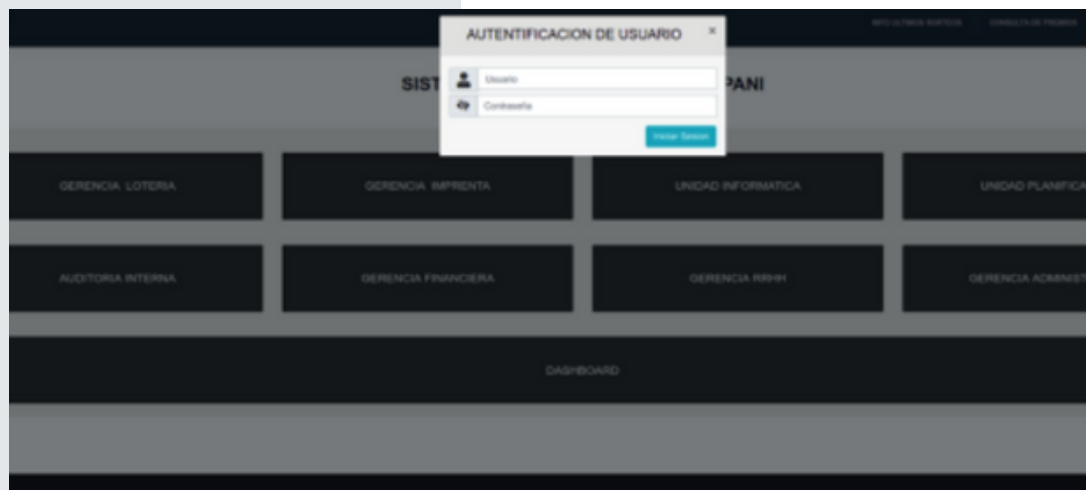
AUTENTIFICACION DE USUARIO ×

Usuario

Contraseña

Iniciar Sesion

INFO ULTIMOS SORTEOS

CONSULTA DE PREMIOS

SIST

PANI

GERENCIA LOTERIA

GERENCIA IMPRENTA

UNIDAD INFORMATICA

UNIDAD PLANIFICA

AUDITORIA INTERNA

GERENCIA FINANCIERA

GERENCIA RRHH

GERENCIA ADMINIST

DASHBOARD